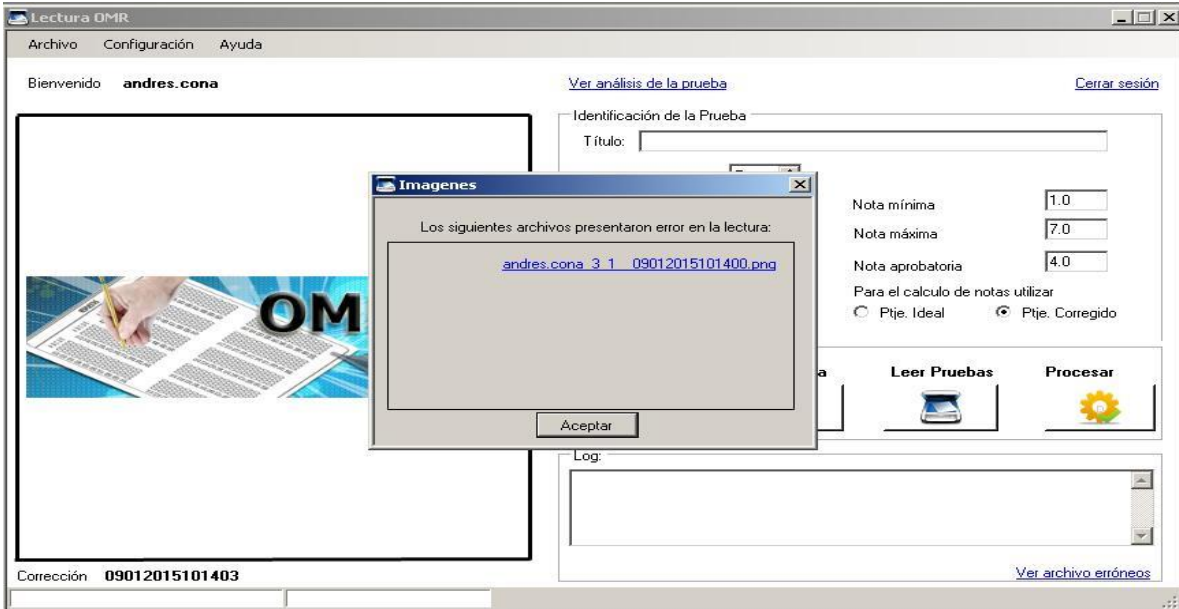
Lectura OMR

Archivo Configuración Ayuda

Bienvenido andres.cona

Ver análisis de la prueba

Cerrar sesión

Identificación de la Prueba

Título:

Imagenes

Los siguientes archivos presentaron error en la lectura:

andres.cona_3_1__09012015101400.png

Aceptar

Nota mínima 1.0

Nota máxima 7.0

Nota aprobatoria 4.0

Para el calculo de notas utilizar

Ptje. Ideal Ptje. Corregido

OM

a

Leer Pruebas

Procesar

Log:

Corrección 09012015101403

Ver archivo erróneos